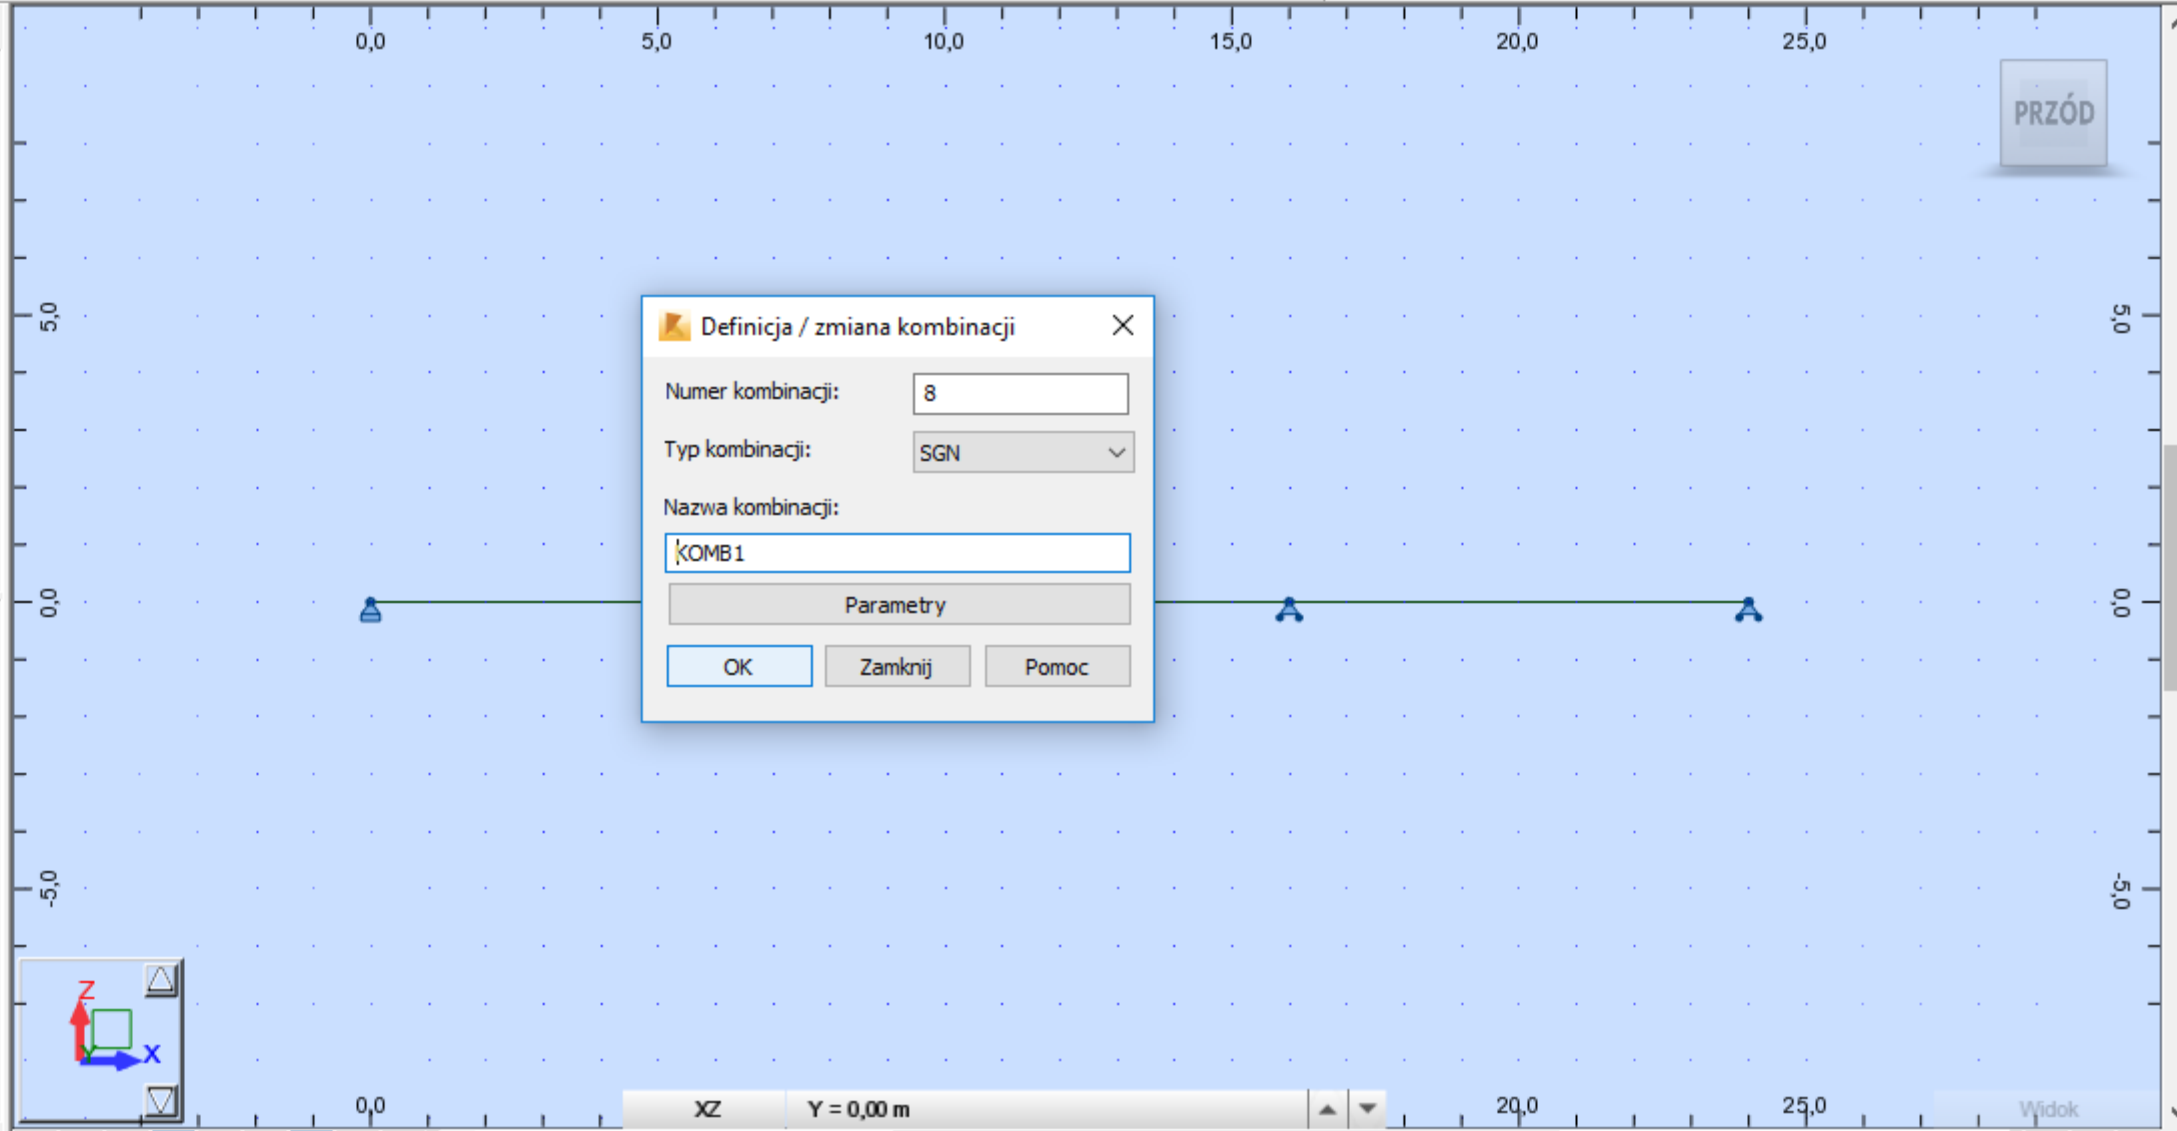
0,0 5,0 10,0 15,0 20,0 25,0

PRZÓD

5,0
0,0
-5,0

Definicja / zmiana kombinacji

Numer kombinacji: 8

Typ kombinacji: SGN

Nazwa kombinacji:

KOMB1

Parametry

OK Zamknij Pomoc

Z
X

0,0 20,0 25,0

XZ Y = 0,00 m

Widok